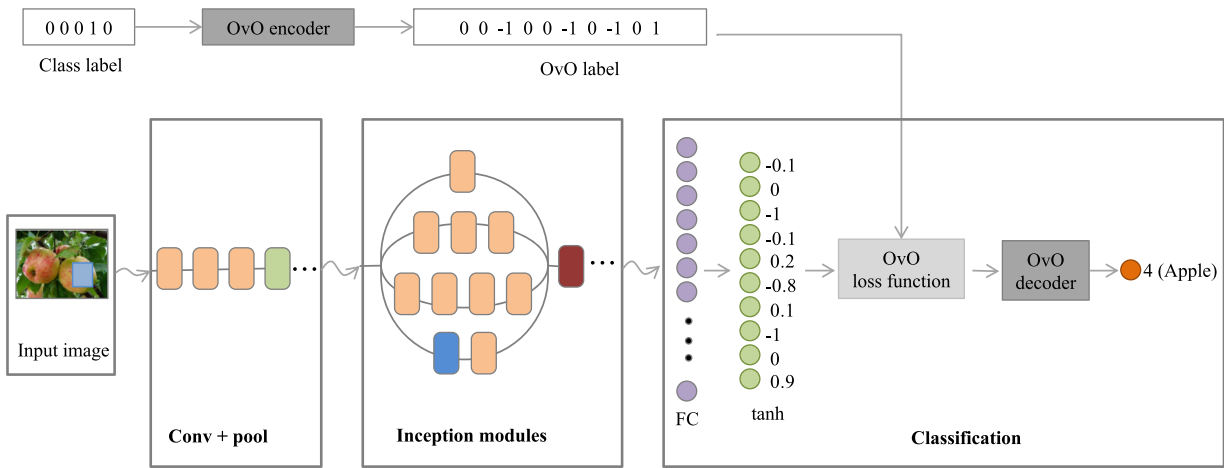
0 0 0 1 0
Class label
OvO encoder
0 0 -1 0 0 -1 0 -1 0 1
OvO label

Input image

Conv + pool

Inception modules

-0.1
0
-1
-0.1
0.2
-0.8
0.1
-1
0
0.9
FC
tanh
OvO loss function
OvO decoder
4 (Apple)
Classification